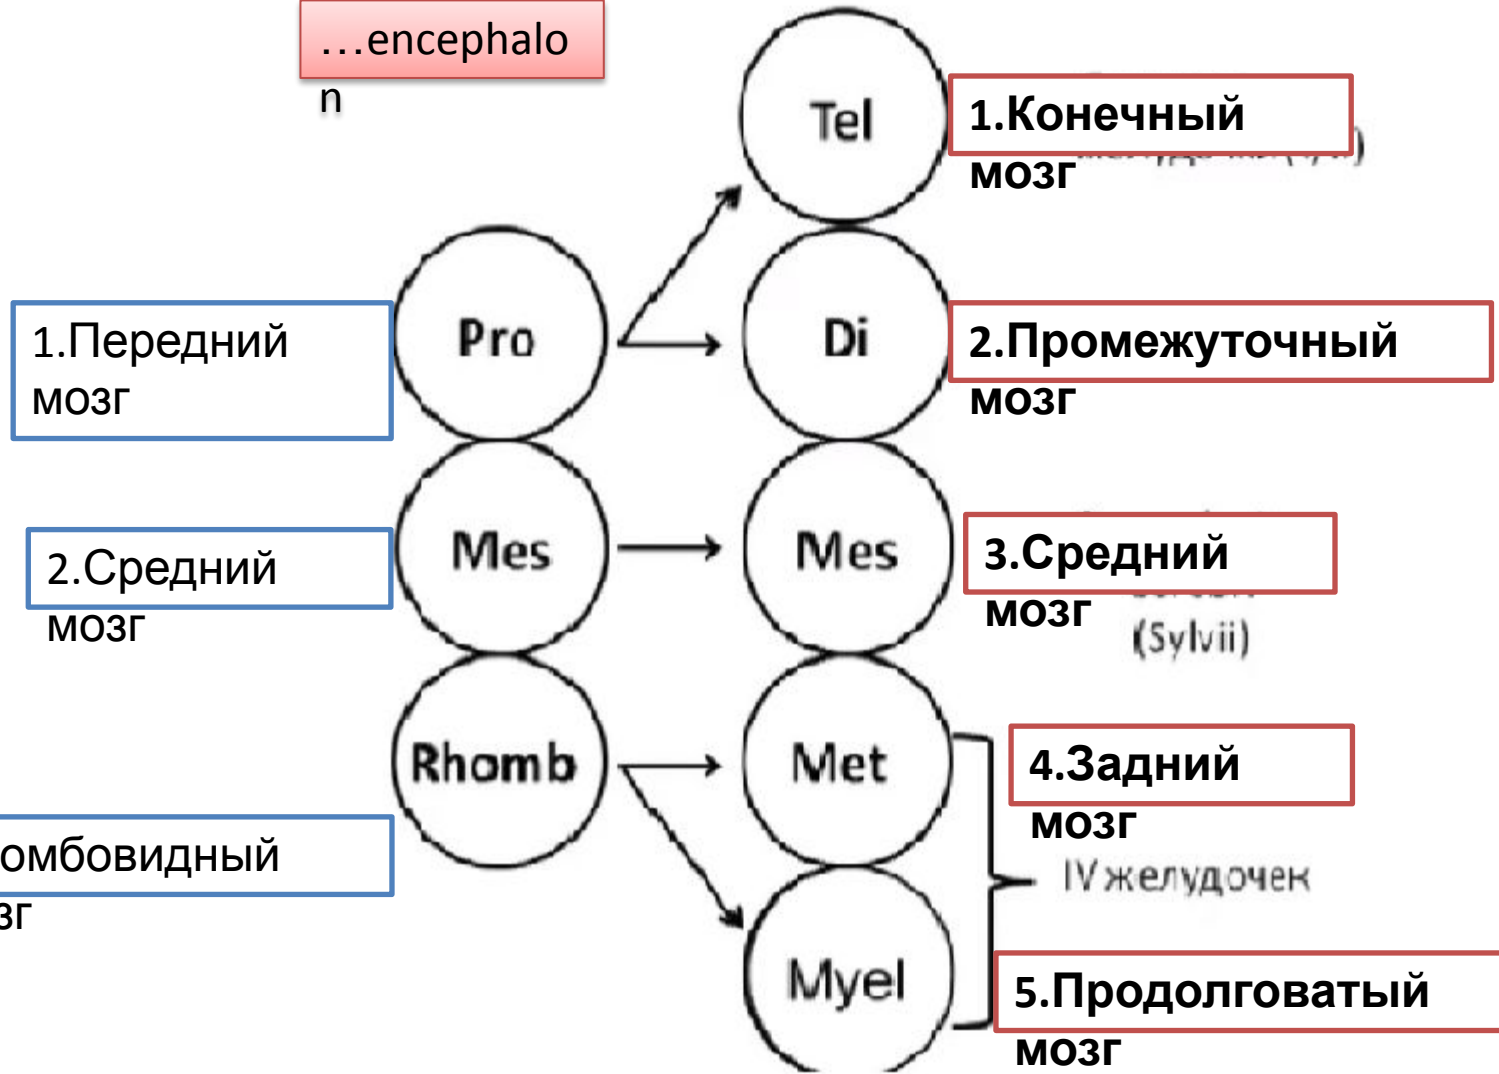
…encephalon

Tel

1.Конечный мозг

Pro

Di

1.Передний мозг

2.Промежуточный мозг

Mes

Mes

2.Средний мозг

3.Средний мозг

(Sylvii)

Rhomb

Met

4.Задний мозг

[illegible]омбовидный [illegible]зг

IV желудочек

Myel

5.Продолговатый мозг